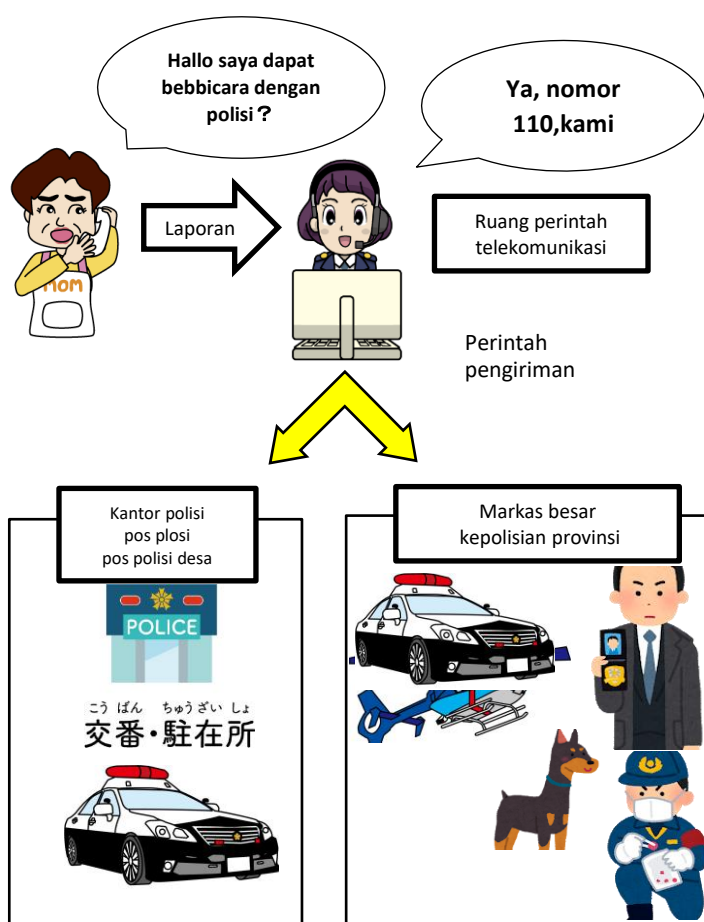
Hallo saya dapat bebbicara dengan polisi？

Ya, nomor 110,kami

Mom

Laporan

Ruang perintah telekomunikasi

Perintah pengiriman

Kantor polisi
pos plosi
pos polisi desa

POLICE

こう ばん ちゅうざい しょ
交番・駐在所

Markas besar kepolisian provinsi